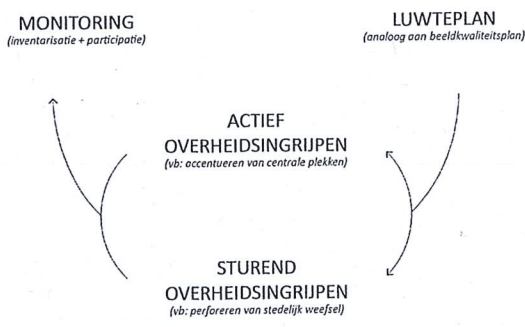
MONITORING
(inventarisatie + participatie)

LUWTEPLAN
(analoog aan beeldkwaliteitsplan)

ACTIEF
OVERHEIDSINGRIJPEN
(vb: accentueren van centrale plekken)

STUREND
OVERHEIDSINGRIJPEN
(vb: perforeren van stedelijk weefsel)